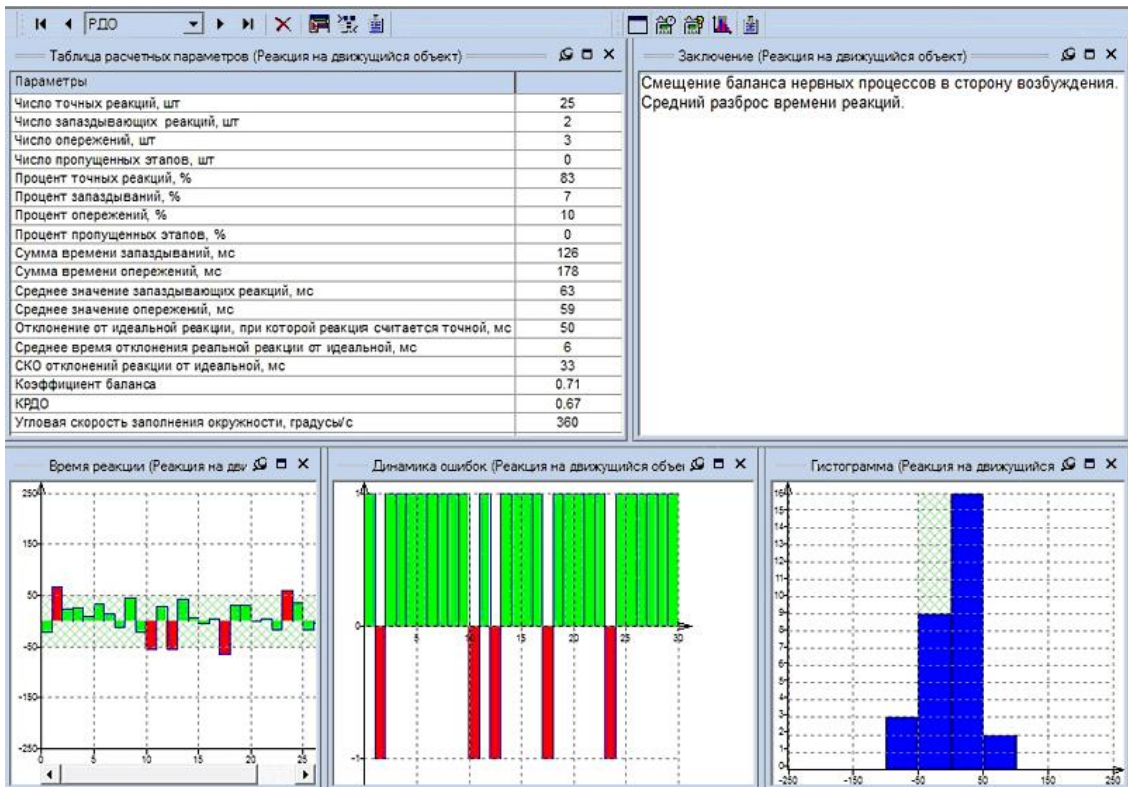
РДО

Таблица расчетных параметров (Реакция на движущийся объект)

| Параметры | |
|---|---|
| Число точных реакций, шт | 25 |
| Число запаздывающих реакций, шт | 2 |
| Число опережений, шт | 3 |
| Число пропущенных этапов, шт | 0 |
| Процент точных реакций, % | 83 |
| Процент запаздываний, % | 7 |
| Процент опережений, % | 10 |
| Процент пропущенных этапов, % | 0 |
| Сумма времени запаздываний, мс | 126 |
| Сумма времени опережений, мс | 178 |
| Среднее значение запаздывающих реакций, мс | 63 |
| Среднее значение опережений, мс | 59 |
| Отклонение от идеальной реакции, при которой реакция считается точной, мс | 50 |
| Среднее время отклонения реальной реакции от идеальной, мс | 6 |
| СКО отклонений реакции от идеальной, мс | 33 |
| Коэффициент баланса | 0.71 |
| КРДО | 0.67 |
| Угловая скорость заполнения окружности, градусы/с | 360 |

Заключение (Реакция на движущийся объект)

Смещение баланса нервных процессов в сторону возбуждения. Средний разброс времени реакций.

Время реакции (Реакция на дви

250
150
50
-50
-150
-250
0 5 10 15 20 25

Динамика ошибок (Реакция на движущийся объе

1
0
-1
5 10 15 20 25 30

Гистограмма (Реакция на движущийся

16 15 14 13 12 11 10 9 8 7 6 5 4 3 2 1 0
-250 -150 -50 50 150 250